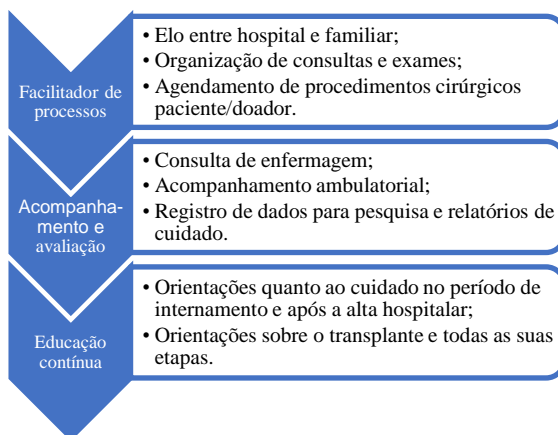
Facilitador de processos

• Elo entre hospital e familiar;
• Organização de consultas e exames;
• Agendamento de procedimentos cirúrgicos paciente/doador.

Acompanhamento e avaliação

• Consulta de enfermagem;
• Acompanhamento ambulatorial;
• Registro de dados para pesquisa e relatórios de cuidado.

Educação contínua

• Orientações quanto ao cuidado no período de internamento e após a alta hospitalar;
• Orientações sobre o transplante e todas as suas etapas.